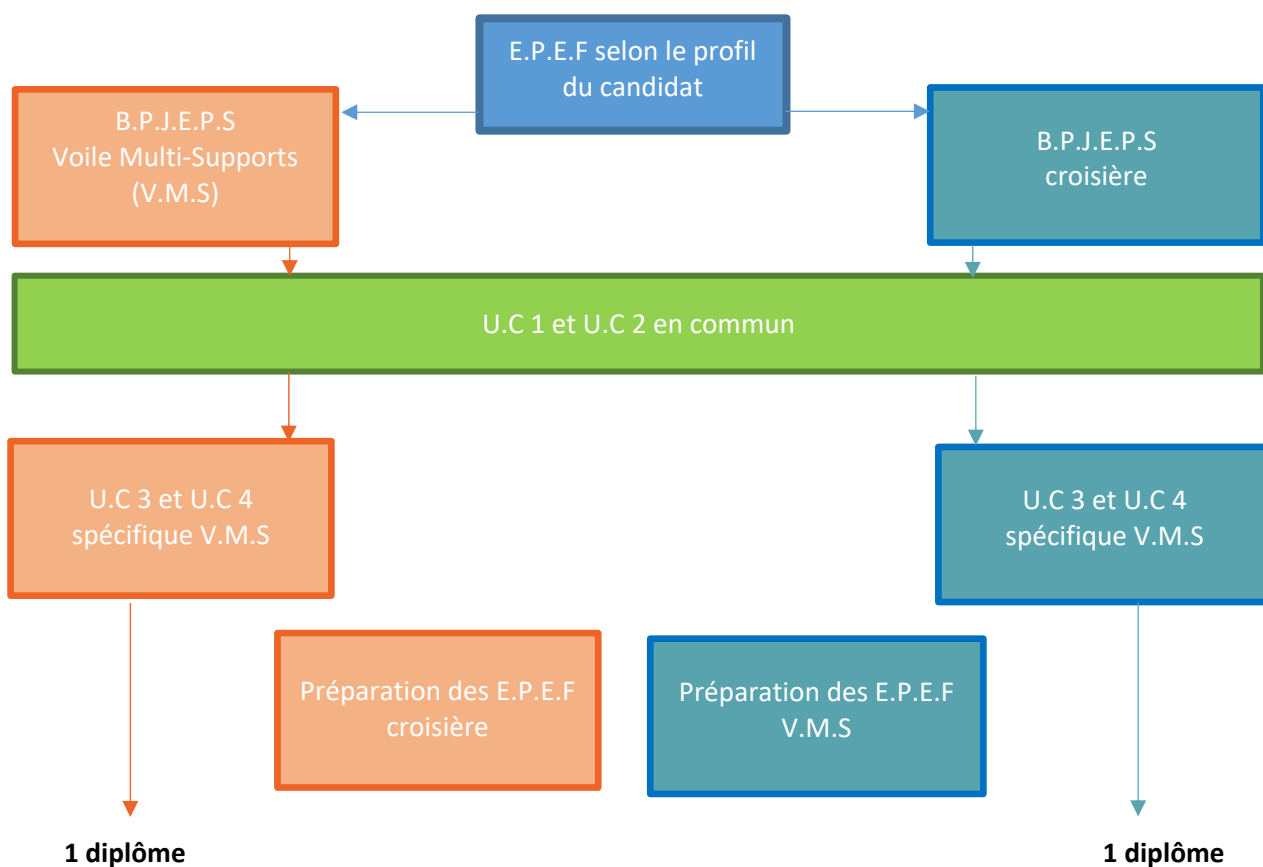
E.P.E.F selon le profil du candidat

B.P.J.E.P.S
Voile Multi-Supports
(V.M.S)

B.P.J.E.P.S
croisière

U.C 1 et U.C 2 en commun

U.C 3 et U.C 4
spécifique V.M.S

U.C 3 et U.C 4
spécifique V.M.S

Préparation des E.P.E.F
croisière

Préparation des E.P.E.F
V.M.S

**1 diplôme**

**1 diplôme**